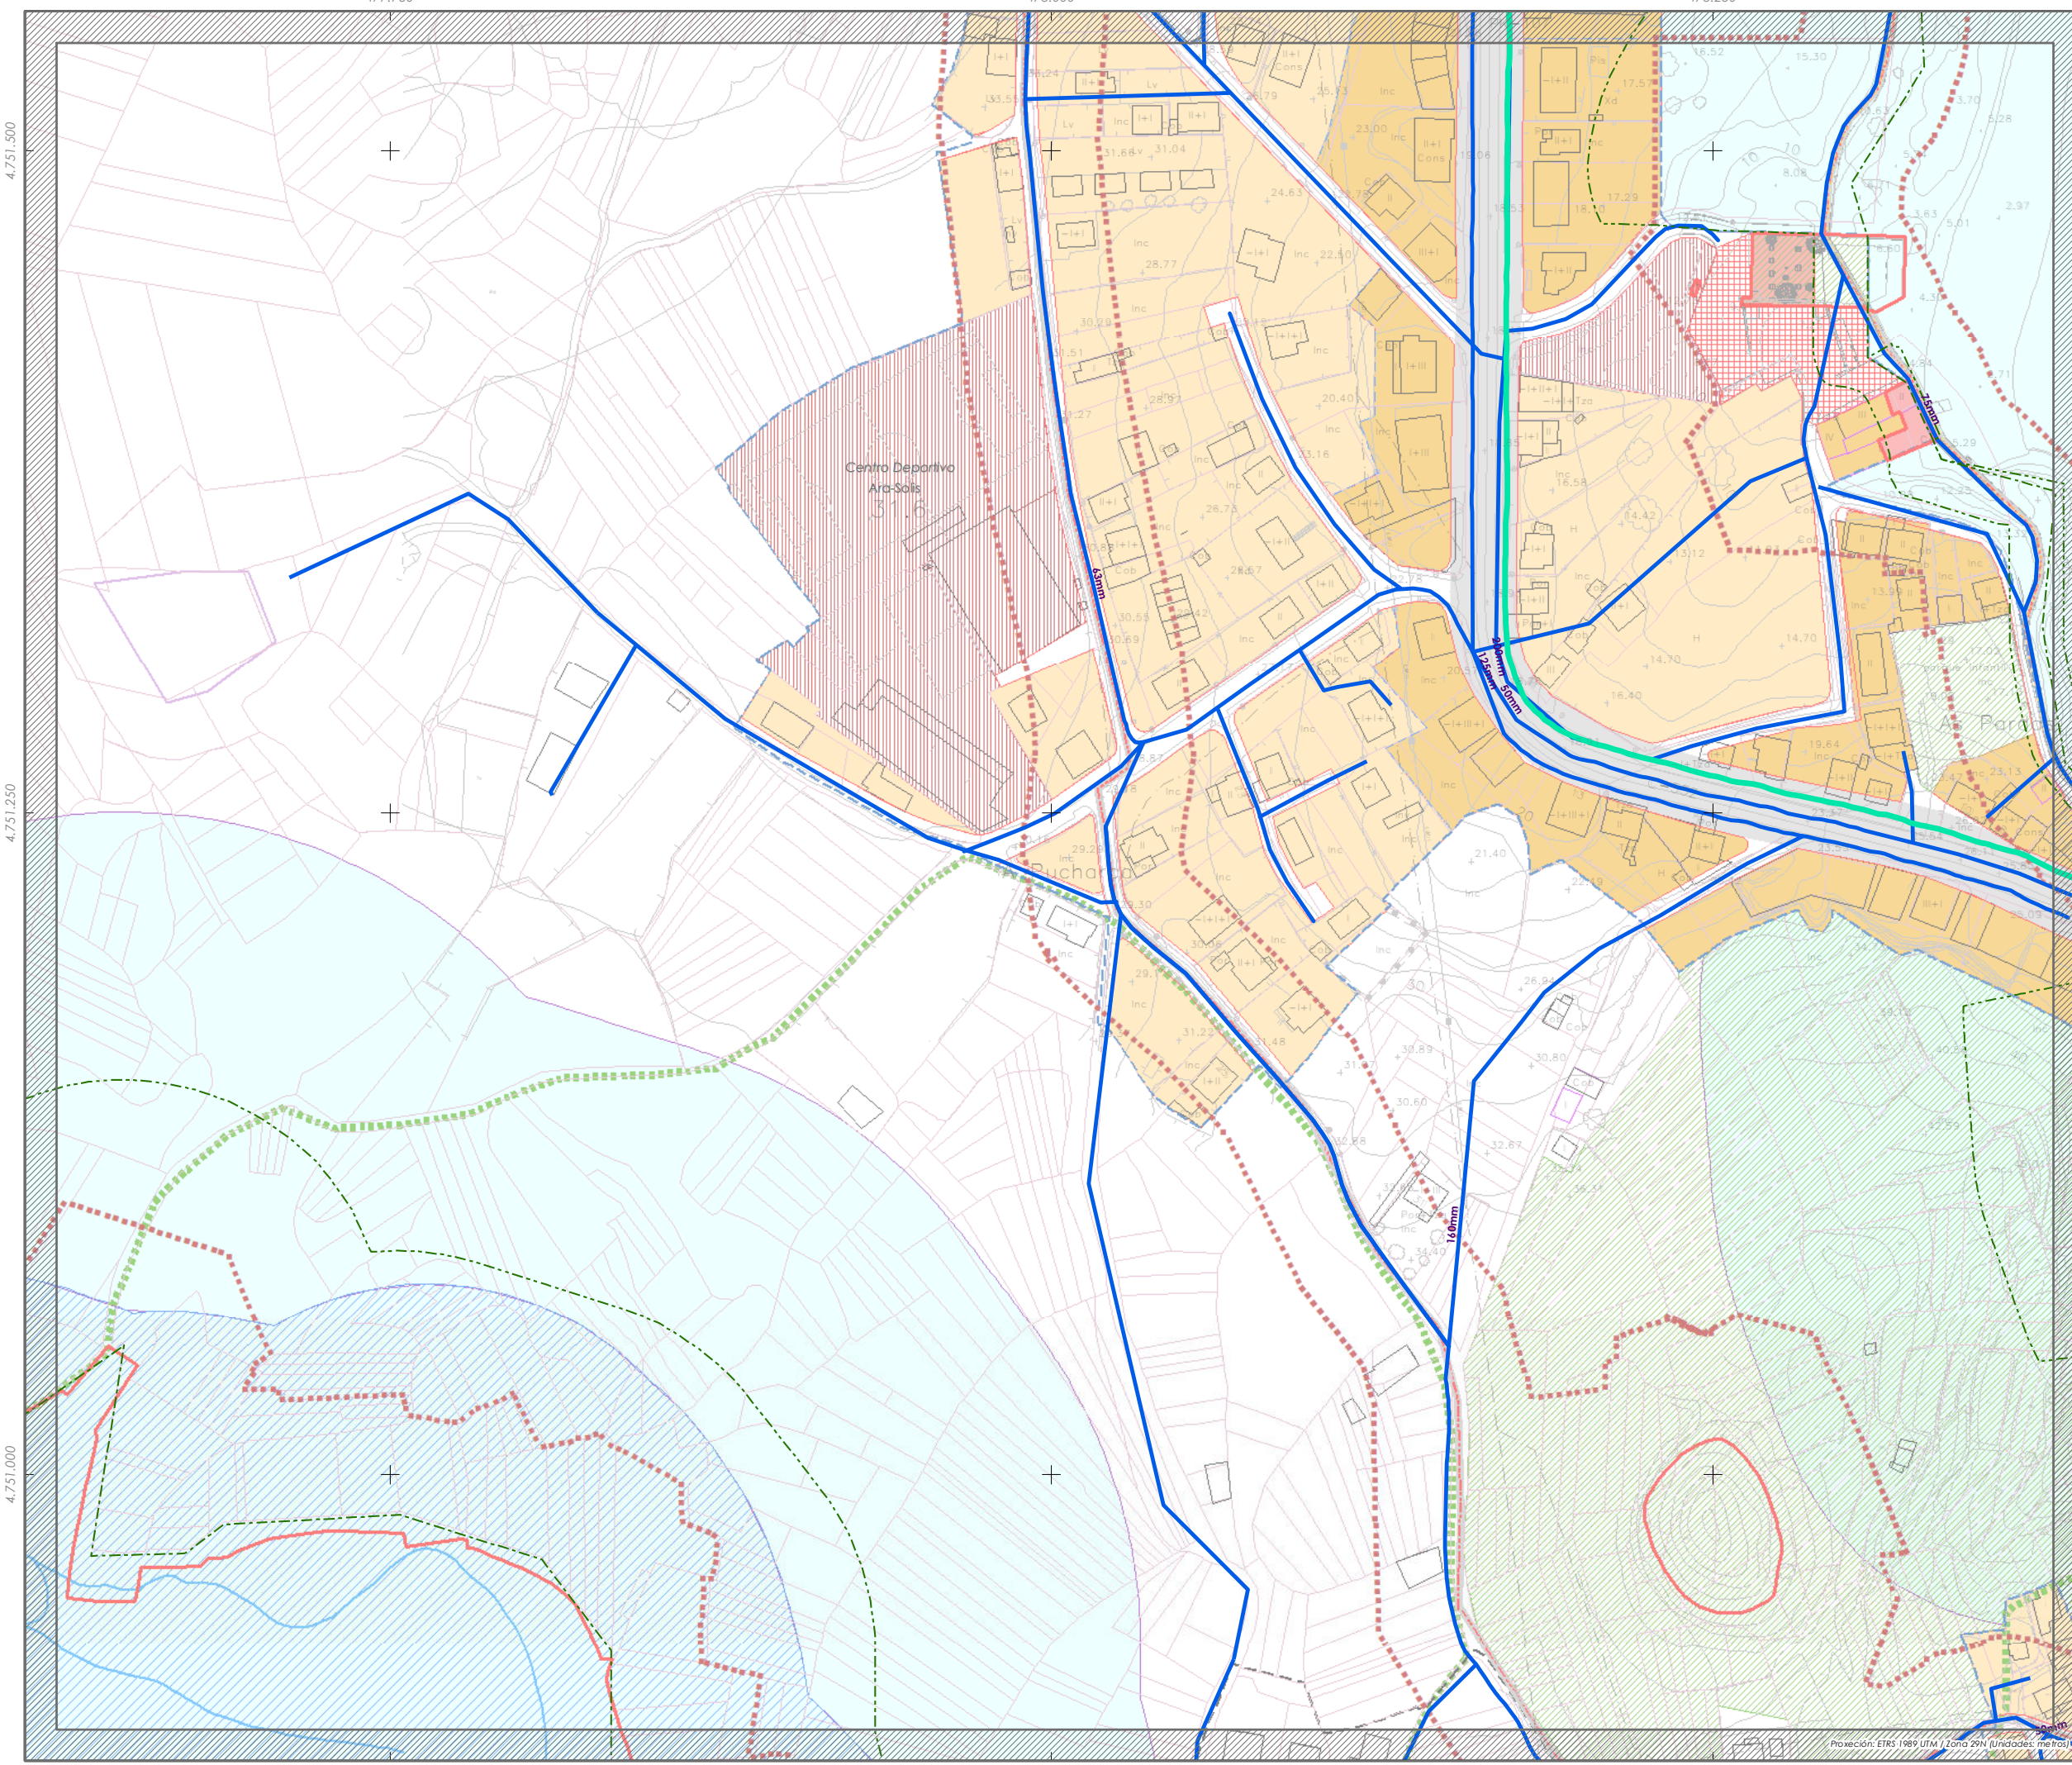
4.751.500

4.751.250

4.751.000

Centro Deportivo Ara-Solís

31,6

Bucharco

63mm

125mm

160mm

25mm

I+I

Inc

Lv

Cons

II+I

I+II

III+I

Cob

H

Tza

Pis

23,00

24,63

22,50

28,77

31,64

31,04

30,55

20,40

26,73

28,67

29,25

31,22

30,66

30,80

32,87

34,40

21,40

14,58

24,42

14,70

18,40

19,64

23,13

17,29

17,57

16,52

15,30

8,08

5,01

2,97

13,70

Proxección: ETRS 1989 UTM / Zona 29N (Unidades: metros)